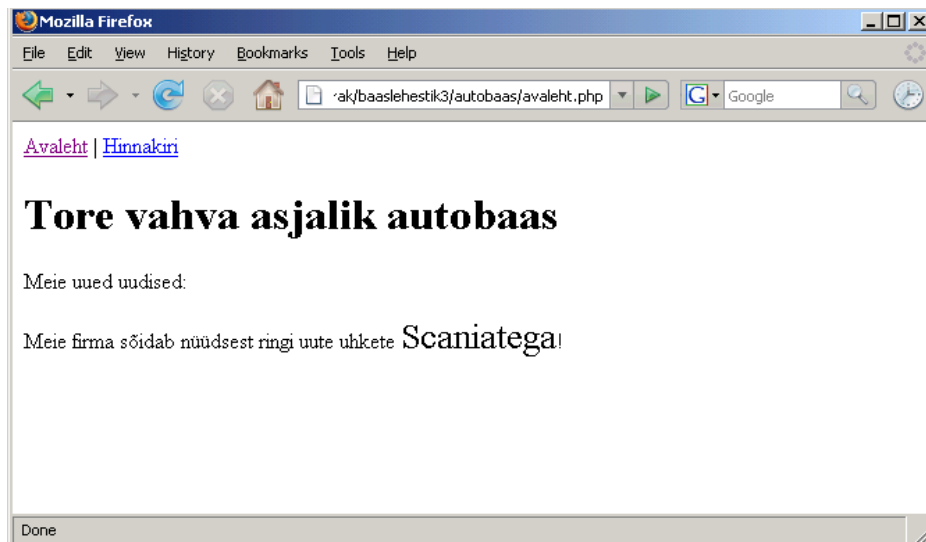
Mozilla Firefox

File Edit View History Bookmarks Tools Help

ak/baaslehestik3/autobaas/avaleht.php

Google

Avaleht | Hinnakiri

# Tore vahva asjalik autobaas

Meie uued uudised:

Meie firma sõidab nüüdsest ringi uute uhkete Scaniatega!

Done